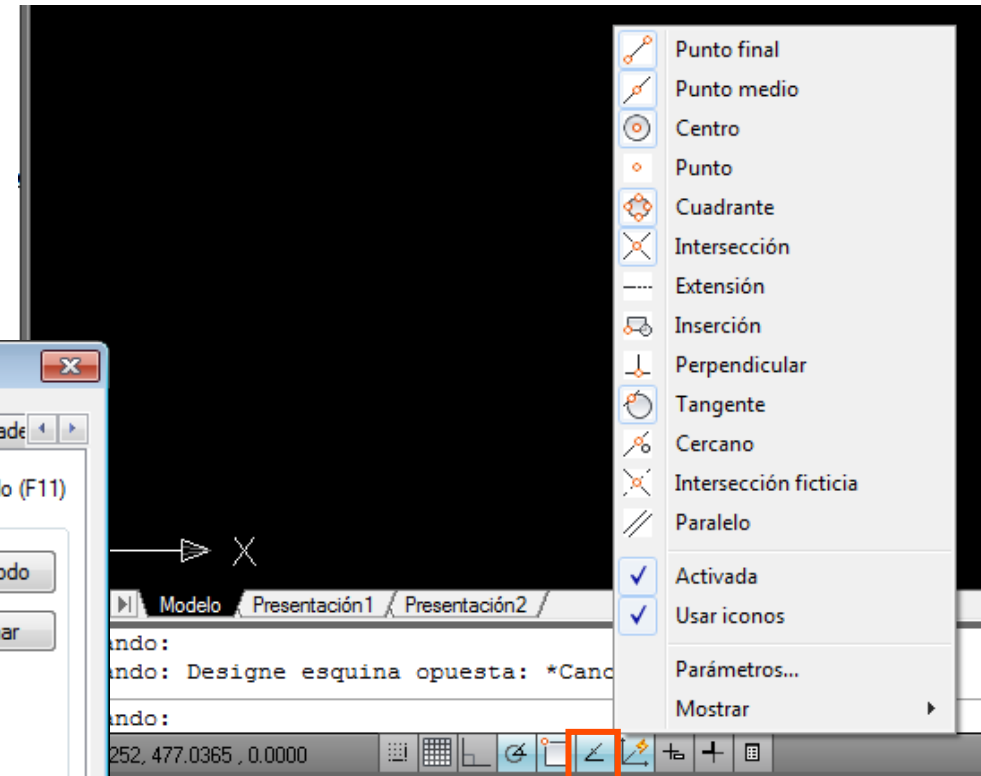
Punto final
Punto medio
Centro
Punto
Cuadrante
Intersección
Extensión
Inserción
Perpendicular
Tangente
Cercano
Intersección ficticia
Paralelo
Activada
Usar iconos
Parámetros...
Mostrar

ade
o (F11)
odo
ar

X

Modelo
Presentación1
Presentación2

ando:
ando: Designe esquina opuesta: *Canc
ando:

252, 477.0365 , 0.0000